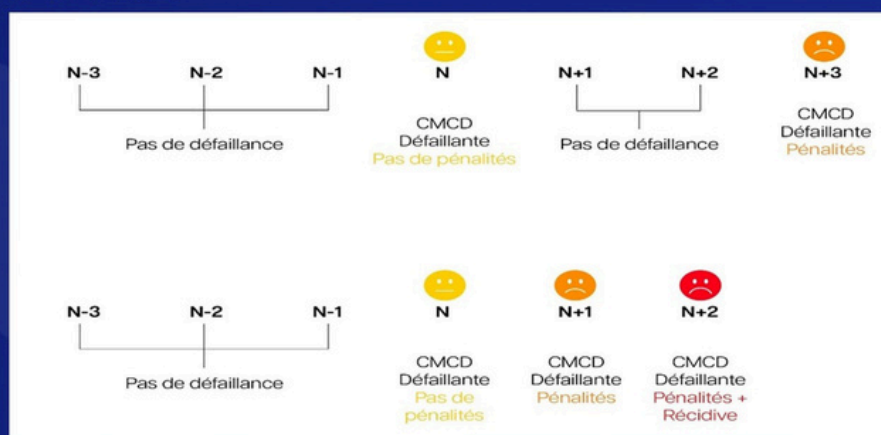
N-3 N-2 N-1
Pas de défaillance

N
CMCD Défaillante
Pas de pénalités

N+1 N+2
Pas de défaillance

N+3
CMCD Défaillante
Pénalités

N-3 N-2 N-1
Pas de défaillance

N
CMCD Défaillante
Pas de pénalités

N+1
CMCD Défaillante
Pénalités

N+2
CMCD Défaillante
Pénalités + Récidive